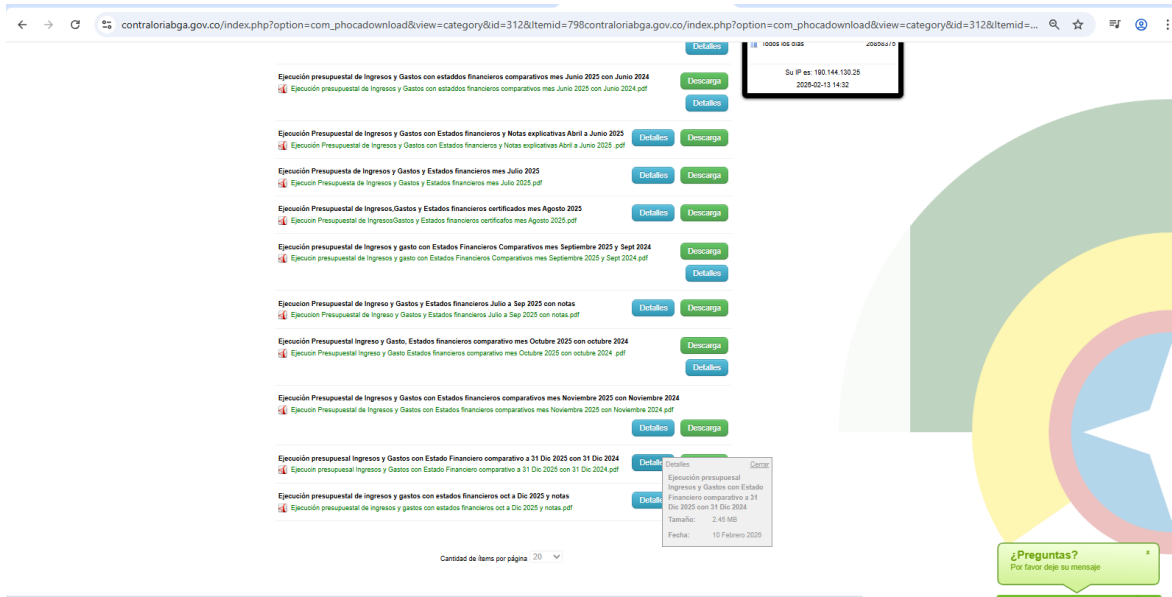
contraloriabga.gov.co/index.php?option=com_phocadownload&view=category&id=312&Itemid=798contraloriabga.gov.co/index.php?option=com_phocadownload&view=category&id=312&Itemid=...

Detalles

Todos los días 20856375

Su IP es: 190.144.130.25
2026-02-13 14:32

Ejecución presupuestal de Ingresos y Gastos con estaddos financieros comparativos mes Junio 2025 con Junio 2024
Ejecución presupuestal de Ingresos y Gastos con estaddos financieros comparativos mes Junio 2025 con Junio 2024.pdf
Descarga
Detalles

Ejecución Presupuestal de Ingresos y Gastos con Estados financieros y Notas explicativas Abril a Junio 2025
Ejecución Presupuestal de Ingresos y Gastos con Estados financieros y Notas explicativas Abril a Junio 2025 .pdf
Detalles Descarga

Ejecución Presupuesta de Ingresos y Gastos y Estados financieros mes Julio 2025
Ejecucin Presupuesta de Ingresos y Gastos y Estados financieros mes Julio 2025.pdf
Detalles Descarga

Ejecución Presupuestal de Ingresos,Gastos y Estados financieros certificados mes Agosto 2025
Ejecucin Presupuestal de IngresosGastos y Estados financieros certificafos mes Agosto 2025.pdf
Detalles Descarga

Ejecución presupuestal de Ingresos y gasto con Estados Financieros Comparativos mes Septiembre 2025 y Sept 2024
Ejecucin presupuestal de Ingresos y gasto con Estados Financieros Comparativos mes Septiembre 2025 y Sept 2024.pdf
Descarga
Detalles

Ejecucion Presupuestal de Ingreso y Gastos y Estados financieros Julio a Sep 2025 con notas
Ejecucion Presupuestal de Ingreso y Gastos y Estados financieros Julio a Sep 2025 con notas.pdf
Detalles Descarga

Ejecución Presupuestal Ingreso y Gasto, Estados financieros comparativo mes Octubre 2025 con octubre 2024
Ejecucin Presupuestal Ingreso y Gasto Estados financieros comparativo mes Octubre 2025 con octubre 2024 .pdf
Descarga
Detalles

Ejecución Presupuestal de Ingresos y Gastos con Estados financieros comparativos mes Noviembre 2025 con Noviembre 2024
Ejecucin Presupuestal de Ingresos y Gastos con Estados financieros comparativos mes Noviembre 2025 con Noviembre 2024.pdf
Detalles Descarga

Ejecución presupuesal Ingresos y Gastos con Estado Financiero comparativo a 31 Dic 2025 con 31 Dic 2024
Ejecucin presupuesal Ingresos y Gastos con Estado Financiero comparativo a 31 Dic 2025 con 31 Dic 2024.pdf
Detalles

Ejecución presupuestal de ingresos y gastos con estados financieros oct a Dic 2025 y notas
Ejecución presupuestal de ingresos y gastos con estados financieros oct a Dic 2025 y notas.pdf
Detalles

Detalles Cerrar
Ejecución presupuesal Ingresos y Gastos con Estado Financiero comparativo a 31 Dic 2025 con 31 Dic 2024
Tamaño: 2.45 MB
Fecha: 10 Febrero 2026

Cantidad de ítems por página 20

¿Preguntas?
Por favor deje su mensaje
x